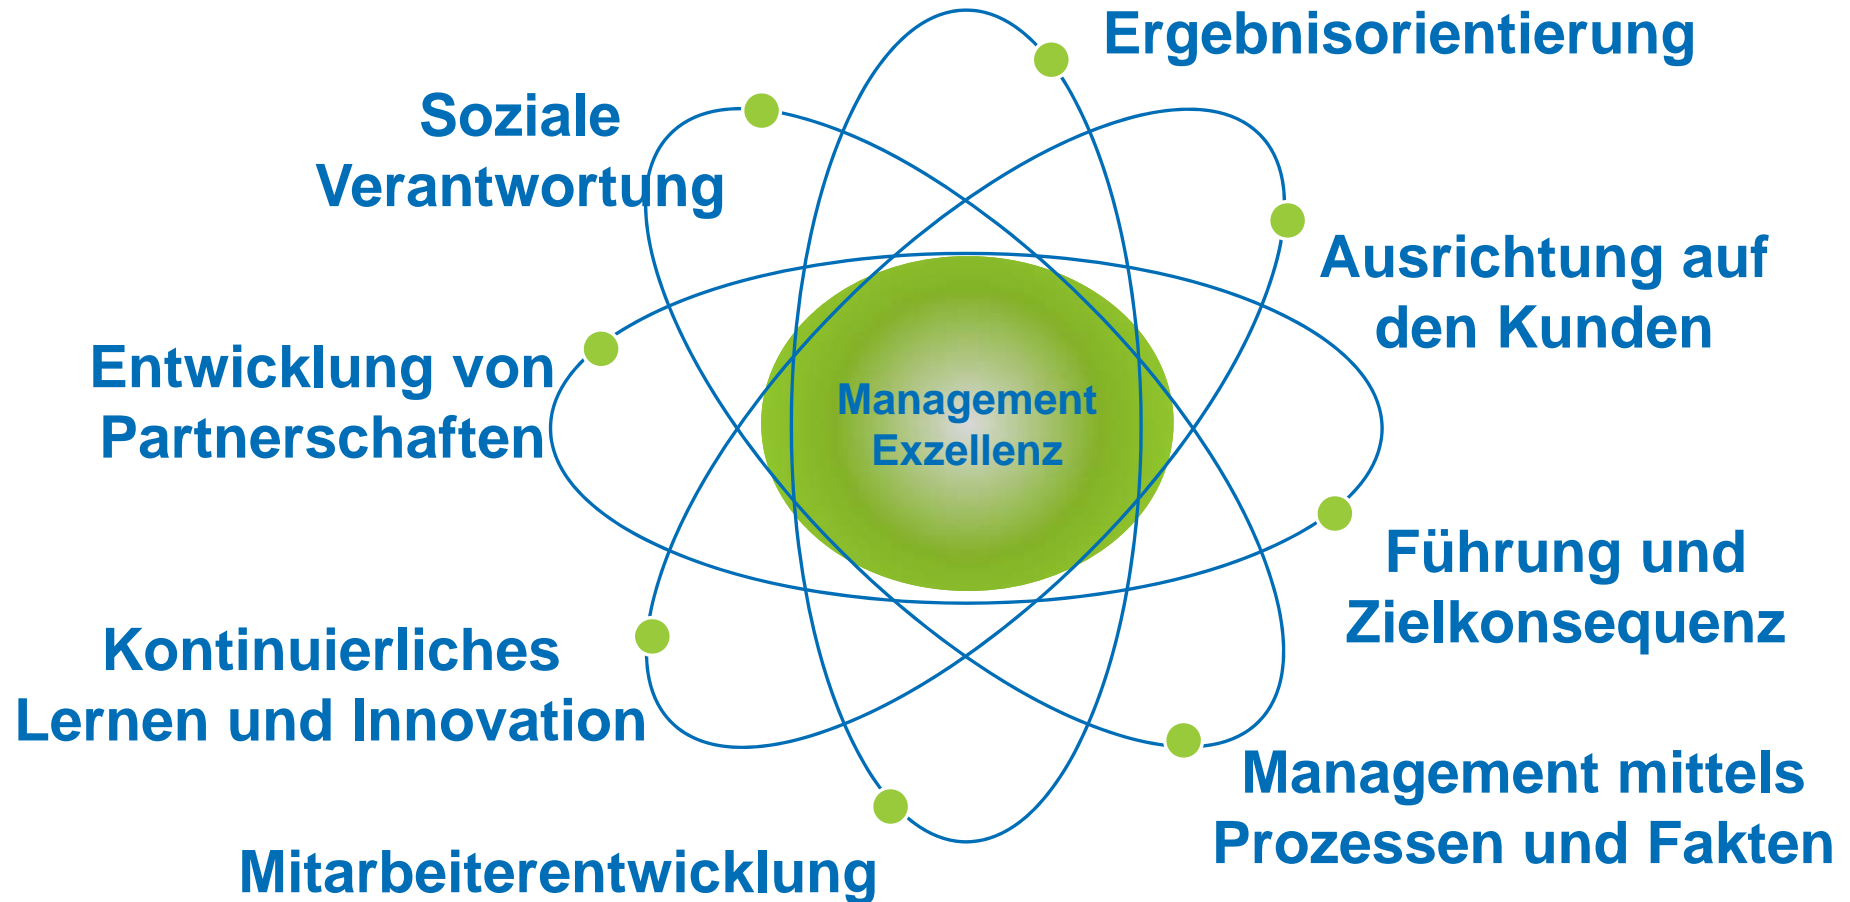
Ergebnisorientierung

Soziale Verantwortung

Ausrichtung auf den Kunden

Entwicklung von Partnerschaften

Management Exzellenz

Führung und Zielkonsequenz

Kontinuierliches Lernen und Innovation

Management mittels Prozessen und Fakten

Mitarbeiterentwicklung